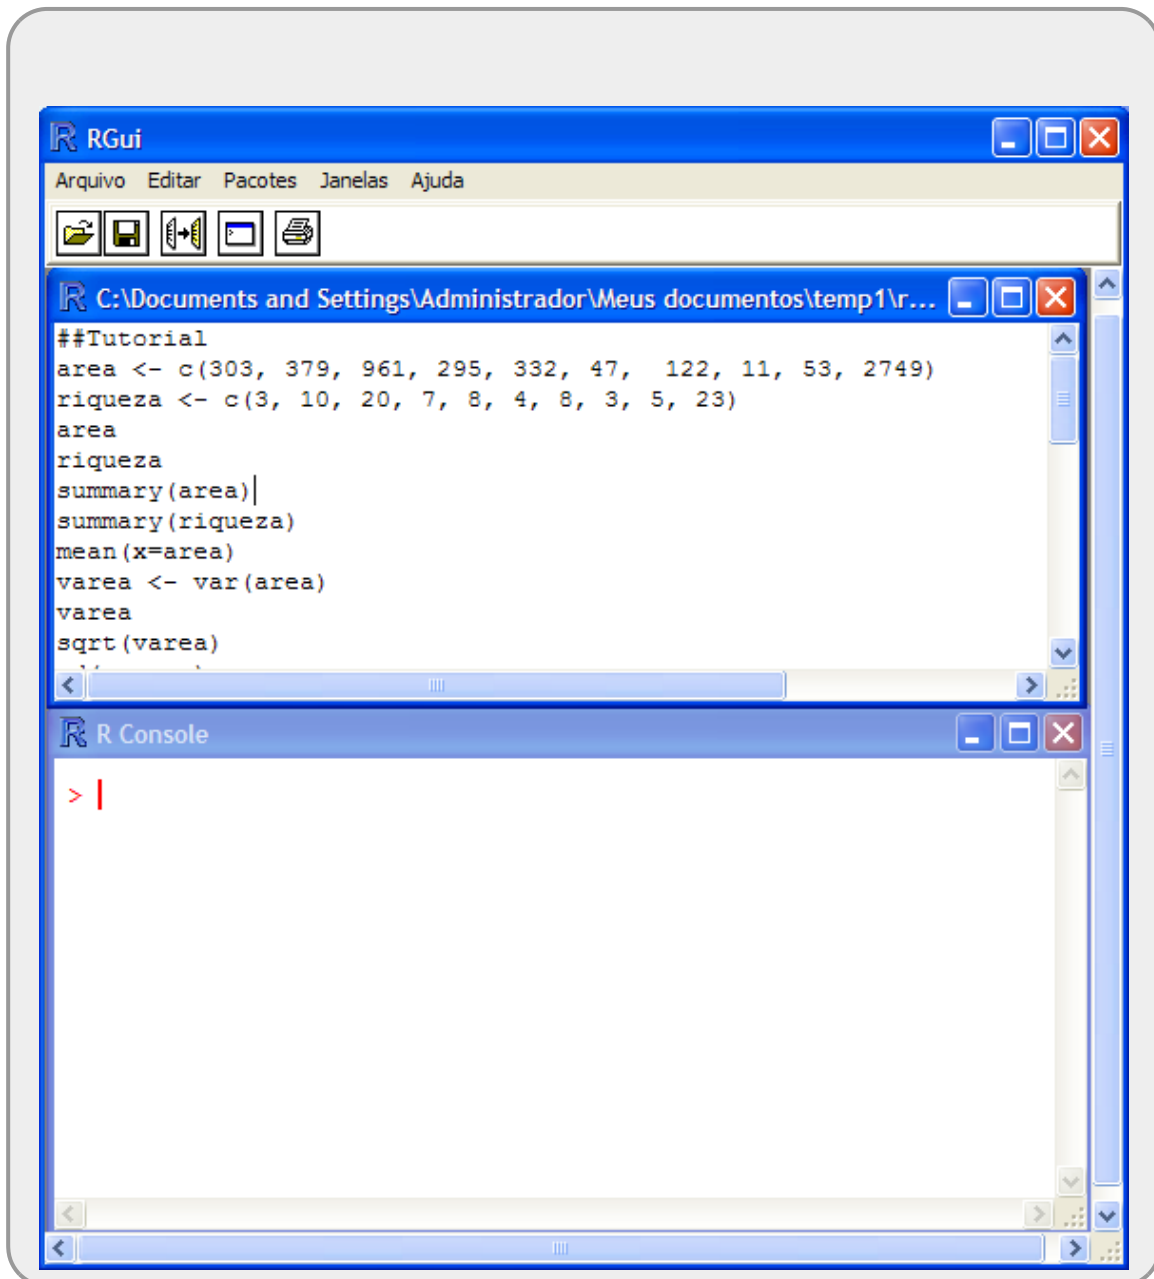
RGui

Arquivo Editar Pacotes Janelas Ajuda

C:\Documents and Settings\Administrador\Meus documentos\temp1\r...

##Tutorial
area <- c(303, 379, 961, 295, 332, 47, 122, 11, 53, 2749)
riqueza <- c(3, 10, 20, 7, 8, 4, 8, 3, 5, 23)
area
riqueza
summary(area)
summary(riqueza)
mean(x=area)
varea <- var(area)
varea
sqrt(varea)
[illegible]

R Console

>